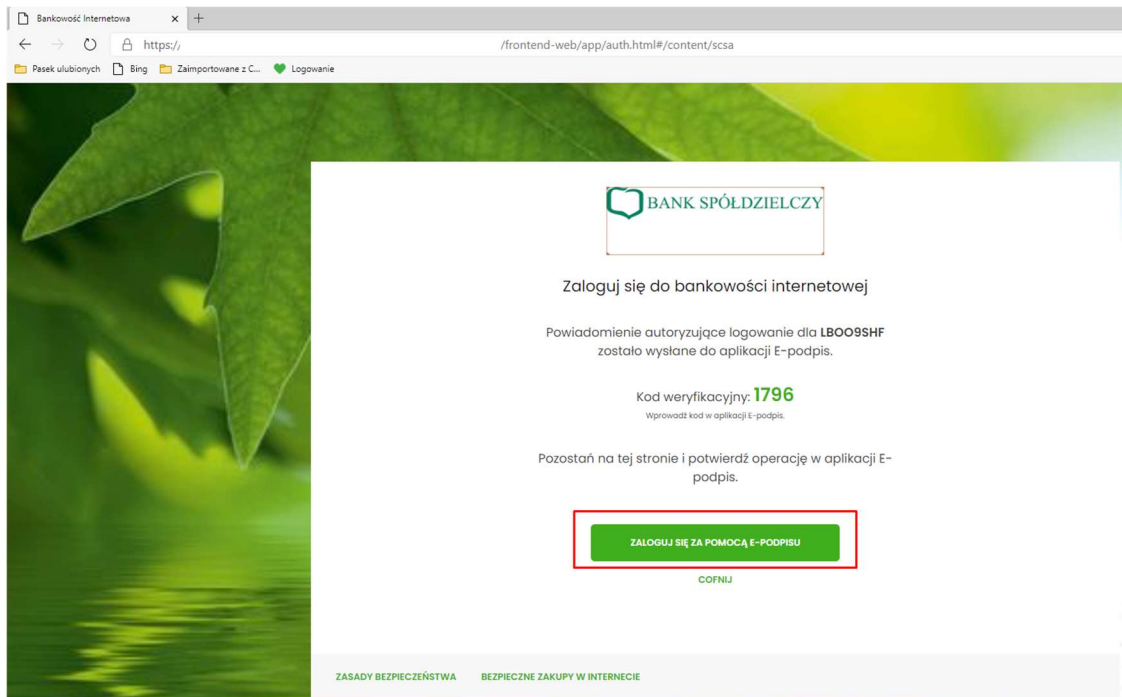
Bankowość Internetowa × +

https:/ /frontend-web/app/auth.html#/content/scsa

Pasek ulubionych Bing Zaimportowane z C... Logowanie

BANK SPÓŁDZIELCZY

Zaloguj się do bankowości internetowej

Powiadomienie autoryzujące logowanie dla LBOO9SHF zostało wysłane do aplikacji E-podpis.

Kod weryfikacyjny: 1796

Wprowadź kod w aplikacji E-podpis.

Pozostań na tej stronie i potwierdź operację w aplikacji E-podpis.

ZALOGUJ SIĘ ZA POMOCĄ E-PODPISU

COFNIJ

ZASADY BEZPIECZEŃSTWA BEZPIECZNE ZAKUPY W INTERNECIE